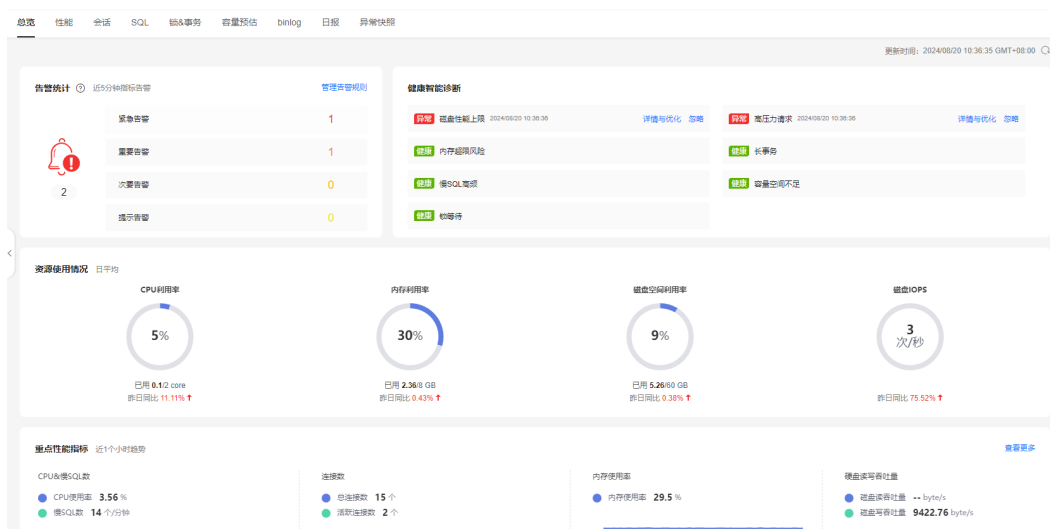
总览 性能 会话 SQL 锁&事务 容量预估 binlog 日报 异常快照

更新时间: 2024/08/20 10:36:35 GMT+08:00

告警统计 近5分钟指标告警 管理告警规则

2

| | |
|---|---|
| 紧急告警 | 1 |
| 重要告警 | 1 |
| 次要告警 | 0 |
| 提示告警 | 0 |

健康智能诊断

异常 磁盘性能上限 2024/08/20 10:36:36 详情与优化 忽略
异常 高压力请求 2024/08/20 10:36:36 详情与优化 忽略
健康 内存超限风险
健康 长事务
健康 慢SQL高频
健康 容量空间不足
健康 锁等待

资源使用情况 日平均

CPU利用率
5%
已用 0.1/2 core
昨日同比 11.11% ↑

内存利用率
30%
已用 2.36/8 GB
昨日同比 0.43% ↑

磁盘空间利用率
9%
已用 5.26/60 GB
昨日同比 0.38% ↑

磁盘IOPS
3
次/秒
昨日同比 75.52% ↑

重点性能指标 近1个小时趋势 查看更多

CPU&慢SQL数
CPU使用率 3.56 %
慢SQL数 14 个/分钟

连接数
总连接数 15 个
活跃连接数 2 个

内存使用率
内存使用率 29.5 %

磁盘读写吞吐量
磁盘读吞吐量 -- byte/s
磁盘写吞吐量 9422.76 byte/s